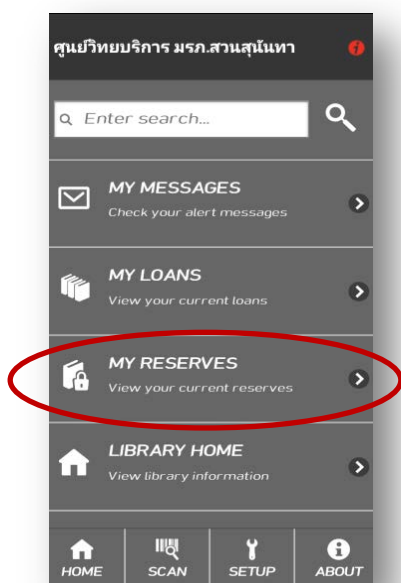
ศูนย์วิทยบริการ มรภ.สวนสุนันทา

Enter search...

MY MESSAGES
Check your alert messages

MY LOANS
View your current loans

MY RESERVES
View your current reserves

LIBRARY HOME
View library information

HOME
SCAN
SETUP
ABOUT